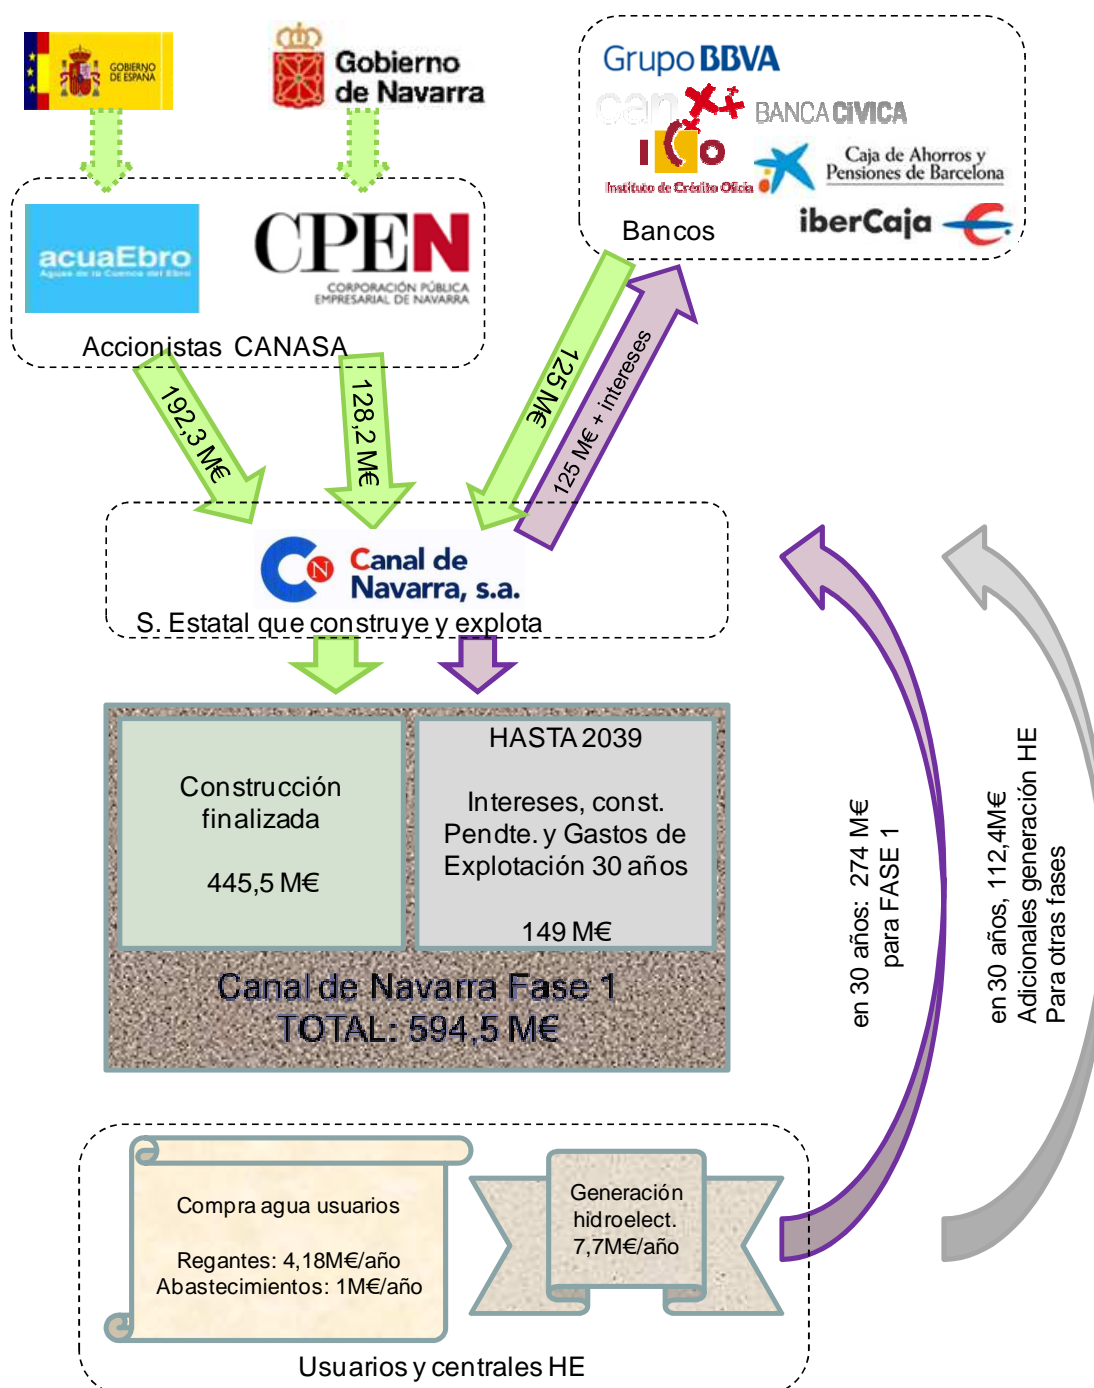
GOBIERNO DE ESPAÑA

Gobierno de Navarra

Grupo BBVA

can

BANCA CIVICA

ICO Instituto de Crédito Oficial

Caja de Ahorros y Pensiones de Barcelona

iberCaja

Bancos

acuaEbro

CPEN CORPORACIÓN PÚBLICA EMPRESARIAL DE NAVARRA

Accionistas CANASA

192,3 M€

128,2 M€

125 M€

125 M€ + intereses

Canal de Navarra, s.a.

S. Estatal que construye y explota

Construcción finalizada

445,5 M€

HASTA 2039

Intereses, const. Pendte. y Gastos de Explotación 30 años

149 M€

Canal de Navarra Fase 1
TOTAL: 594,5 M€

en 30 años: 274 M€ para FASE 1

en 30 años, 112,4M€ Adicionales generación HE Para otras fases

Compra agua usuarios

Regantes: 4,18M€/año
Abastecimientos: 1M€/año

Generación hidroelect. 7,7M€/año

Usuarios y centrales HE